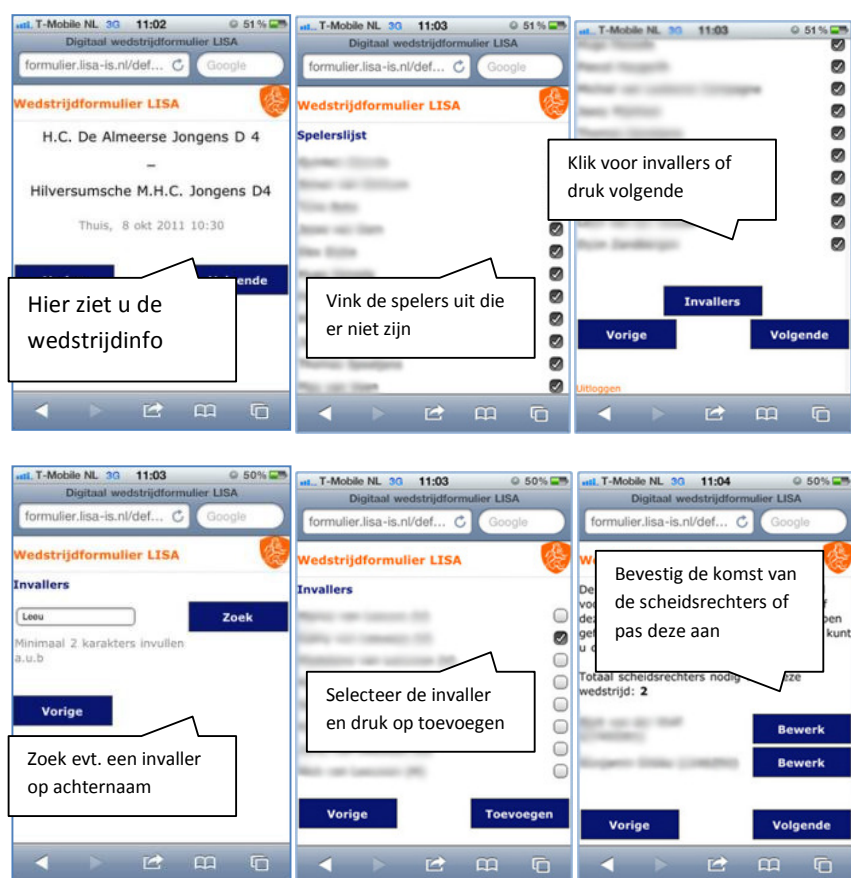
T-Mobile NL 3G 11:02 51%
Digitaal wedstrijdformulier LISA
formulier.lisa-is.nl/def... Google
Wedstrijdformulier LISA

H.C. De Almeersе Jongens D 4
–
Hilversumsche M.H.C. Jongens D4

Thuis, 8 okt 2011 10:30

Hier ziet u de wedstrijdinfo

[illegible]gende

T-Mobile NL 3G 11:03 51%
Digitaal wedstrijdformulier LISA
formulier.lisa-is.nl/def... Google
Wedstrijdformulier LISA
Spelerslijst

Vink de spelers uit die er niet zijn

T-Mobile NL 3G 11:03 51%

Klik voor invallers of druk volgende

Invallers
Vorige
Volgende
Uitloggen

T-Mobile NL 3G 11:03 50%
Digitaal wedstrijdformulier LISA
formulier.lisa-is.nl/def... Google
Wedstrijdformulier LISA
Invallers
Leeu
Zoek
Minimaal 2 karakters invullen a.u.b
Vorige

Zoek evt. een invaller op achternaam

T-Mobile NL 3G 11:03 50%
Digitaal wedstrijdformulier LISA
formulier.lisa-is.nl/def... Google
Wedstrijdformulier LISA
Invallers

Selecteer de invaller en druk op toevoegen

Vorige
Toevoegen

T-Mobile NL 3G 11:04 50%
Digitaal wedstrijdformulier LISA
formulier.lisa-is.nl/def... Google
Wedstrijdformulier LISA

Bevestig de komst van de scheidsrechters of pas deze aan

Totaal scheidsrechters nodig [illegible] wedstrijd: 2
Bewerk
Bewerk
Vorige
Volgende